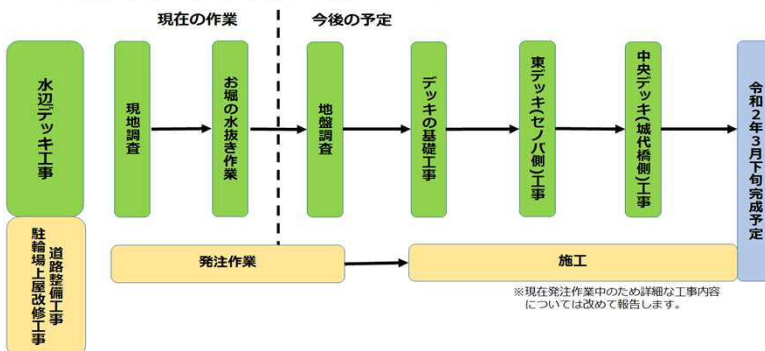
現在の作業

今後の予定

水辺デッキ工事

現地調査

お堀の水抜き作業

地盤調査

デッキの基礎工事

東デッキ(セノバ側)工事

中央デッキ(城代橋側)工事

令和2年3月下旬完成予定

道路整備工事
駐輪場上屋改修工事

発注作業

施工

※現在発注作業中のため詳細な工事内容については改めて報告します。